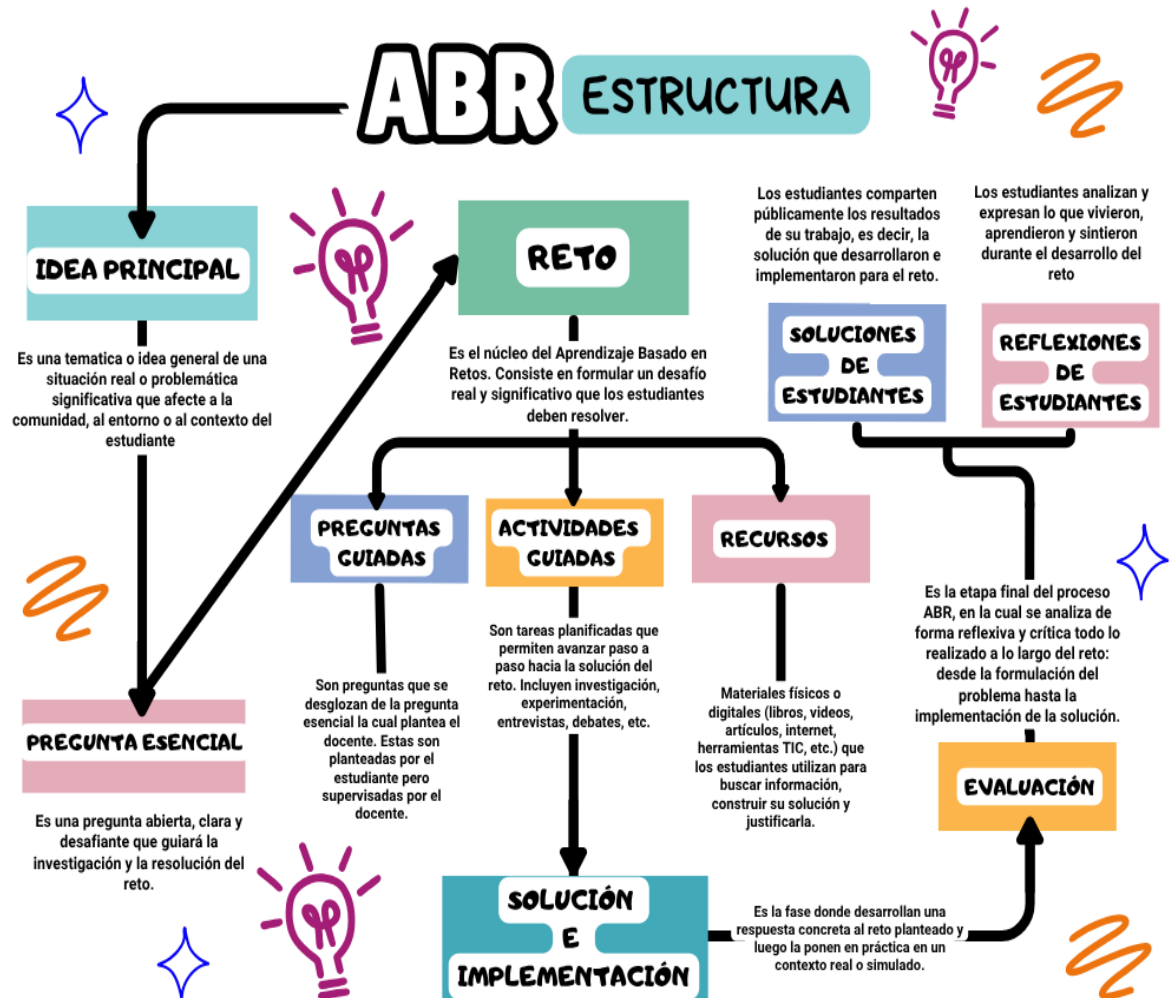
ABR ESTRUCTURA

IDEA PRINCIPAL

Es una tematica o idea general de una situación real o problemática significativa que afecte a la comunidad, al entorno o al contexto del estudiante

PREGUNTA ESENCIAL

Es una pregunta abierta, clara y desafiante que guiará la investigación y la resolución del reto.

RETO

Es el núcleo del Aprendizaje Basado en Retos. Consiste en formular un desafío real y significativo que los estudiantes deben resolver.

PREGUNTAS GUIADAS

Son preguntas que se desglozan de la pregunta esencial la cual plantea el docente. Estas son planteadas por el estudiante pero supervisadas por el docente.

ACTIVIDADES GUIADAS

Son tareas planificadas que permiten avanzar paso a paso hacia la solución del reto. Incluyen investigación, experimentación, entrevistas, debates, etc.

RECURSOS

Materiales físicos o digitales (libros, videos, artículos, internet, herramientas TIC, etc.) que los estudiantes utilizan para buscar información, construir su solución y justificarla.

SOLUCIÓN E IMPLEMENTACIÓN

Es la fase donde desarrollan una respuesta concreta al reto planteado y luego la ponen en práctica en un contexto real o simulado.

Los estudiantes comparten públicamente los resultados de su trabajo, es decir, la solución que desarrollaron e implementaron para el reto.

SOLUCIONES DE ESTUDIANTES

Los estudiantes analizan y expresan lo que vivieron, aprendieron y sintieron durante el desarrollo del reto

REFLEXIONES DE ESTUDIANTES

Es la etapa final del proceso ABR, en la cual se analiza de forma reflexiva y crítica todo lo realizado a lo largo del reto: desde la formulación del problema hasta la implementación de la solución.

EVALUACIÓN